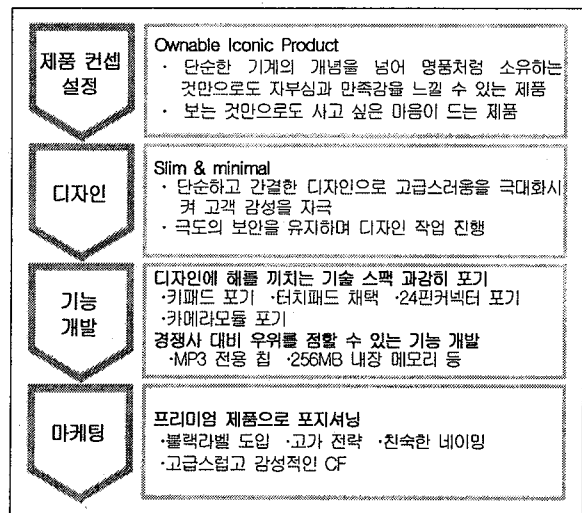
제품 컨셉 설정

Ownable Iconic Product
· 단순한 기계의 개념을 넘어 명품처럼 소유하는 것만으로도 자부심과 만족감을 느낄 수 있는 제품
· 보는 것만으로도 사고 싶은 마음이 드는 제품

디자인

Slim & minimal
· 단순하고 간결한 디자인으로 고급스러움을 극대화시켜 고객 감성을 자극
· 극도의 보안을 유지하며 디자인 작업 진행

기능 개발

디자인에 해를 끼치는 기술 스펙 과감히 포기
·키패드 포기 ·터치패드 채택 ·24핀커넥터 포기
·카메라모듈 포기
경쟁사 대비 우위를 점할 수 있는 기능 개발
·MP3 전용 칩 ·256MB 내장 메모리 등

마케팅

프리미엄 제품으로 포지셔닝
·블랙라벨 도입 ·고가 전략 ·친숙한 네이밍
·고급스럽고 감성적인 CF